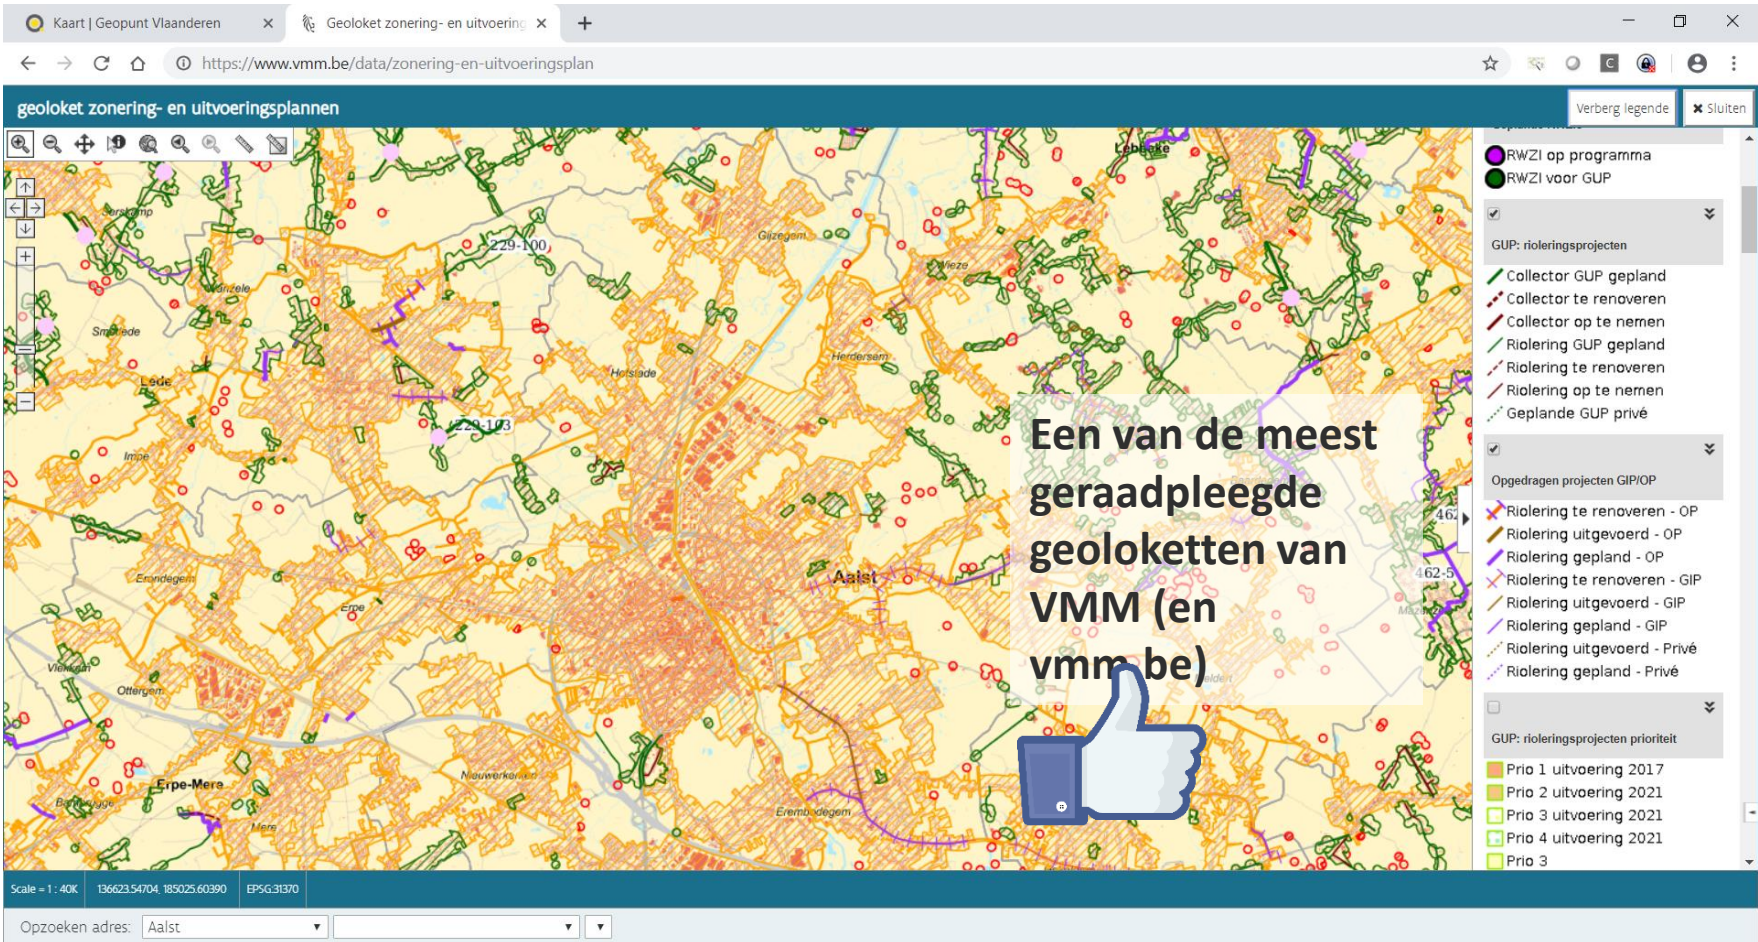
Kaart | Geopunt Vlaanderen ×
Geoloket zonering- en uitvoering ×
+
https://www.vmm.be/data/zonering-en-uitvoeringsplan

geoloket zonering- en uitvoeringsplannen
Verberg legende
✖ Sluiten

Lebbeke
Serskamp
229-100
Gijzegem
Wieze
Wanzele
Smetlede
Herdersem
Hofstade
Lede
229-103
Impe
462
462-5
Aalst
Erondegem
Erpe
Vlierzele
Ottergem
Erpe-Mere
Nieuwerkerken
Bambrugge
Mere
Erembodegem

Een van de meest geraadpleegde geoloketten van VMM (en vmm.be)

RWZI op programma
RWZI voor GUP
GUP: rioleringsprojecten
Collector GUP gepland
Collector te renoveren
Collector op te nemen
Riolering GUP gepland
Riolering te renoveren
Riolering op te nemen
Geplande GUP privé
Opgedragen projecten GIP/OP
Riolering te renoveren - OP
Riolering uitgevoerd - OP
Riolering gepland - OP
Riolering te renoveren - GIP
Riolering uitgevoerd - GIP
Riolering gepland - GIP
Riolering uitgevoerd - Privé
Riolering gepland - Privé
GUP: rioleringsprojecten prioriteit
Prio 1 uitvoering 2017
Prio 2 uitvoering 2021
Prio 3 uitvoering 2021
Prio 4 uitvoering 2021
Prio 3

Scale = 1 : 40K
136623.54704, 185025.60390
EPSG:31370

Opzoeken adres: Aalst